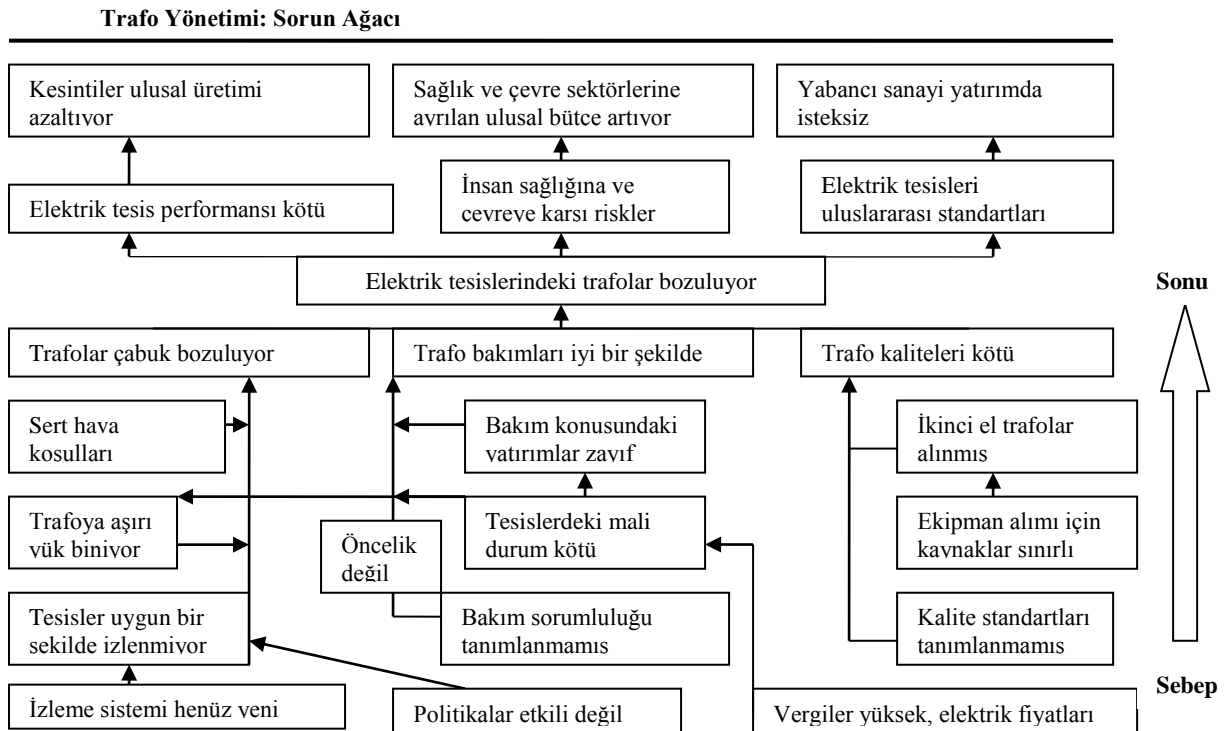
Trafo Yönetimi: Sorun Ağacı

Kesintiler ulusal üretimi azaltıyor

Sağlık ve çevre sektörlerine ayrılan ulusal bütçe artıyor

Yabancı sanayi yatırımda isteksiz

Elektrik tesis performansı kötü

İnsan sağlığına ve çevreye karşı riskler

Elektrik tesisleri uluslararası standartları

Elektrik tesislerindeki trafolar bozuluyor

Sonu

Trafolar çabuk bozuluyor

Trafo bakımları iyi bir şekilde

Trafo kaliteleri kötü

Sert hava koşulları

Bakım konusundaki yatırımlar zayıf

İkinci el trafolar alınmış

Trafoya aşırı yük biniyor

Tesislerdeki mali durum kötü

Öncelik değil

Ekipman alımı için kaynaklar sınırlı

Tesisler uygun bir şekilde izlenmiyor

Bakım sorumluluğu tanımlanmamış

Kalite standartları tanımlanmamış

İzleme sistemi henüz yeni

Politikalar etkili değil

Vergiler yüksek, elektrik fiyatları

Sebep